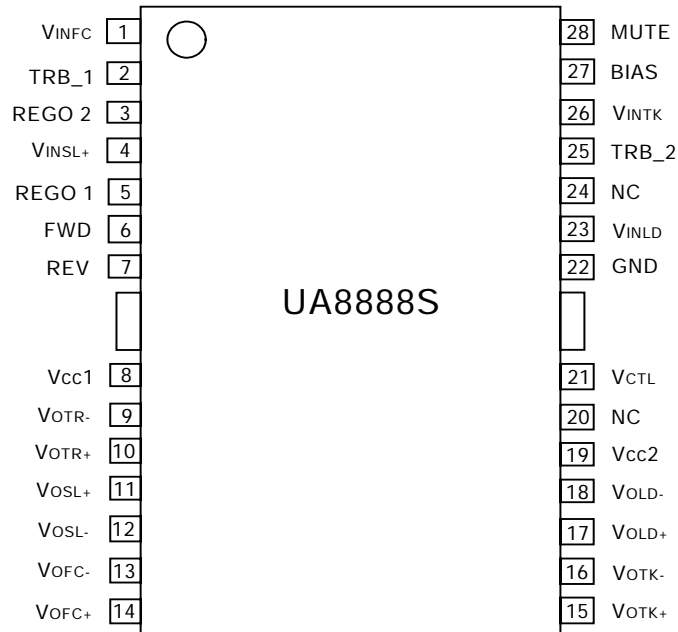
VINFC 1
TRB_1 2
REGO 2 3
VINSL+ 4
REGO 1 5
FWD 6
REV 7
Vcc1 8
VOTR- 9
VOTR+ 10
VOSL+ 11
VOSL- 12
VOFC- 13
VOFC+ 14

UA8888S

28 MUTE
27 BIAS
26 VINTK
25 TRB_2
24 NC
23 VINLD
22 GND
21 VCTL
20 NC
19 Vcc2
18 VOLD-
17 VOLD+
16 VOTK-
15 VOTK+